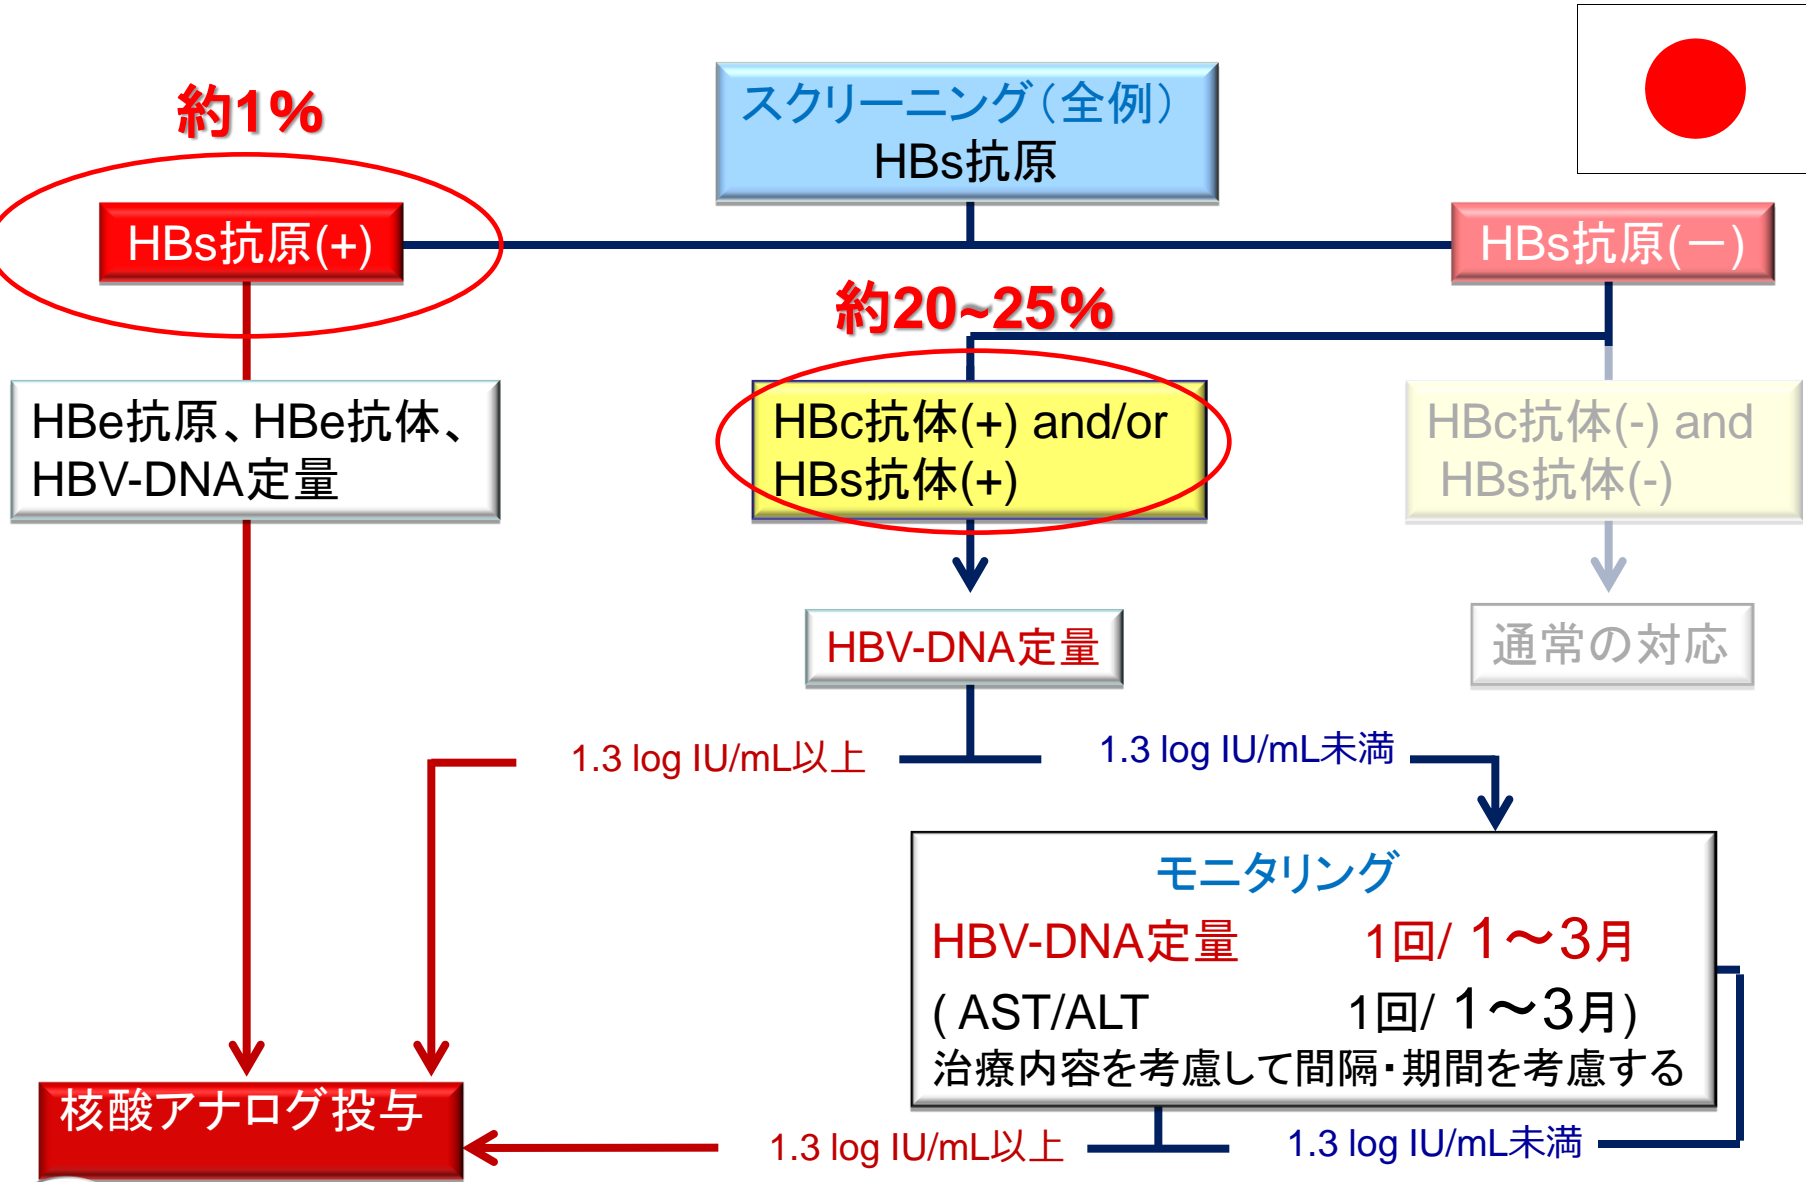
約1%

スクリーニング(全例)
HBs抗原

HBs抗原(+)

HBs抗原(−)

約20~25%

HBe抗原、HBe抗体、
HBV-DNA定量

HBc抗体(+) and/or
HBs抗体(+)

HBc抗体(-) and
HBs抗体(-)

HBV-DNA定量

通常の対応

1.3 log IU/mL以上

1.3 log IU/mL未満

モニタリング
HBV-DNA定量 1回/ 1〜3月
( AST/ALT 1回/ 1〜3月)
治療内容を考慮して間隔・期間を考慮する

核酸アナログ投与

1.3 log IU/mL以上

1.3 log IU/mL未満